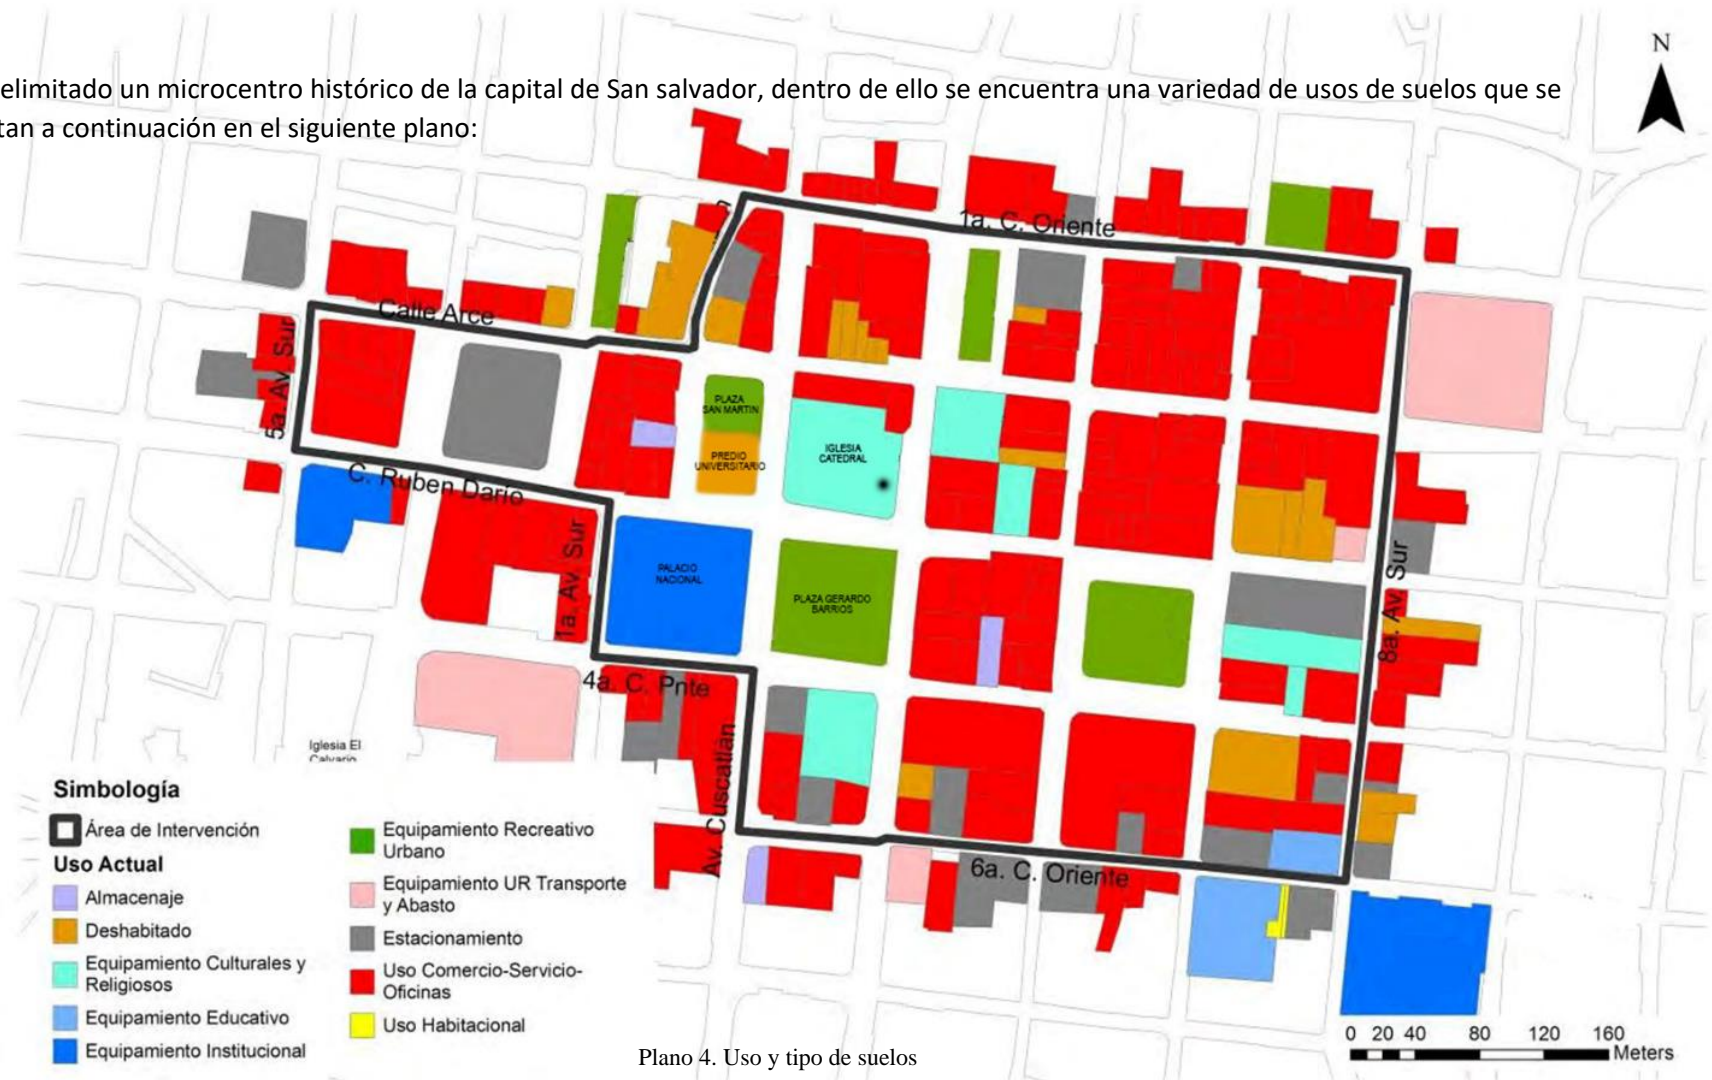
elimitado un microcentro histórico de la capital de San salvador, dentro de ello se encuentra una variedad de usos de suelos que se tan a continuación en el siguiente plano:

N

1a. C. Oriente

Calle Arce

5a. Av. Sur

PLAZA SAN MARTIN

PREDIO UNIVERSITARIO

IGLESIA CATEDRAL

C. Ruben Dario

1a. Av. Sur

PALACIO NACIONAL

PLAZA GERARDO BARRIOS

8a. Av. Sur

4a. C. Pnte

Av. Cuscatlan

Iglesia El Calvario

6a. C. Oriente

Simbología

Área de Intervención

Uso Actual

Almacenaje

Deshabitado

Equipamiento Culturales y Religiosos

Equipamiento Educativo

Equipamiento Institucional

Equipamiento Recreativo Urbano

Equipamiento UR Transporte y Abasto

Estacionamiento

Uso Comercio-Servicio-Oficinas

Uso Habitacional

0 20 40 80 120 160 Meters

Plano 4. Uso y tipo de suelos